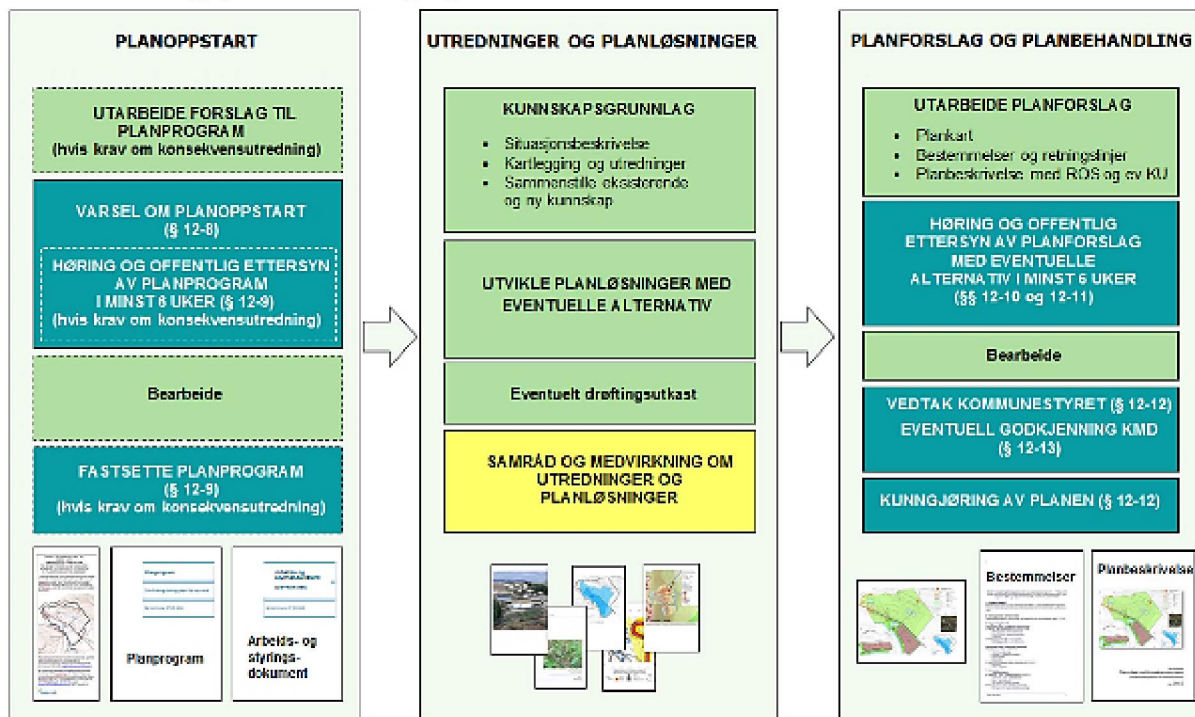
PLANOPPSTART

UTARBEIDE FORSLAG TIL PLANPROGRAM
(hvis krav om konsekvensutredning)

VARSEL OM PLANOPPSTART
(§ 12-8)

HØRING OG OFFENTLIG ETTERSYN AV PLANPROGRAM I MINST 6 UKER (§ 12-9)
(hvis krav om konsekvensutredning)

Bearbeide

FASTSETTE PLANPROGRAM
(§ 12-9)
(hvis krav om konsekvensutredning)

Planprogram

Arbeids- og styrings-dokument

UTREDNINGER OG PLANLØSNINGER

KUNNSKAPSGRUNNLAG
• Situasjonsbeskrivelse
• Kartlegging og utredninger
• Sammenstille eksisterende og ny kunnskap

UTVIKLE PLANLØSNINGER MED EVENTUELLE ALTERNATIV

Eventuelt drøftingsutkast

SAMRÅD OG MEDVIRKNING OM UTREDNINGER OG PLANLØSNINGER

PLANFORSLAG OG PLANBEHANDLING

UTARBEIDE PLANFORSLAG
• Plankart
• Bestemmelser og retningslinjer
• Planbeskrivelse med ROS og ev KU

HØRING OG OFFENTLIG ETTERSYN AV PLANFORSLAG MED EVENTUELLE ALTERNATIV I MINST 6 UKER
(§§ 12-10 og 12-11)

Bearbeide

VEDTAK KOMMUNESTYRET (§ 12-12)
EVENTUELL GODKJENNING KMD
(§ 12-13)

KUNNGJØRING AV PLANEN (§ 12-12)

Bestemmelser

Planbeskrivelse